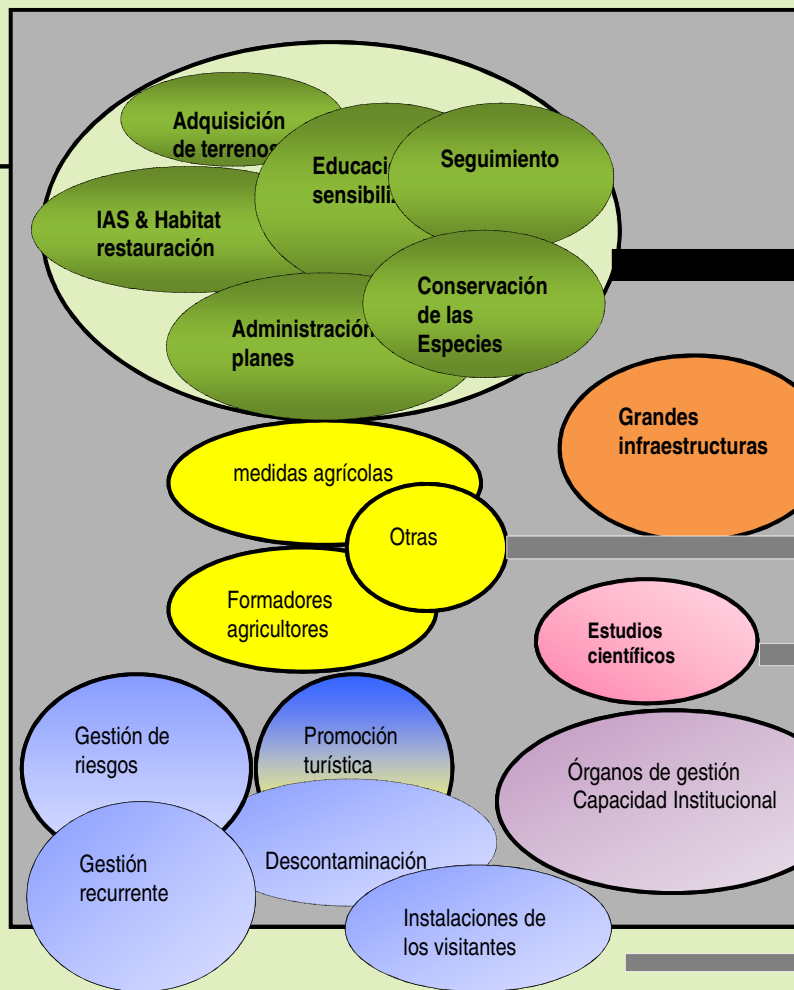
Adquisición de terrenos

Educaci sensibili

Seguimiento

IAS & Habitat restauración

Conservación de las Especies

Administración planes

Grandes infraestructuras

medidas agrícolas

Otras

Formadores agricultores

Estudios científicos

Gestión de riesgos

Promoción turística

Órganos de gestión Capacidad Institucional

Gestión recurrente

Descontaminación

Instalaciones de los visitantes